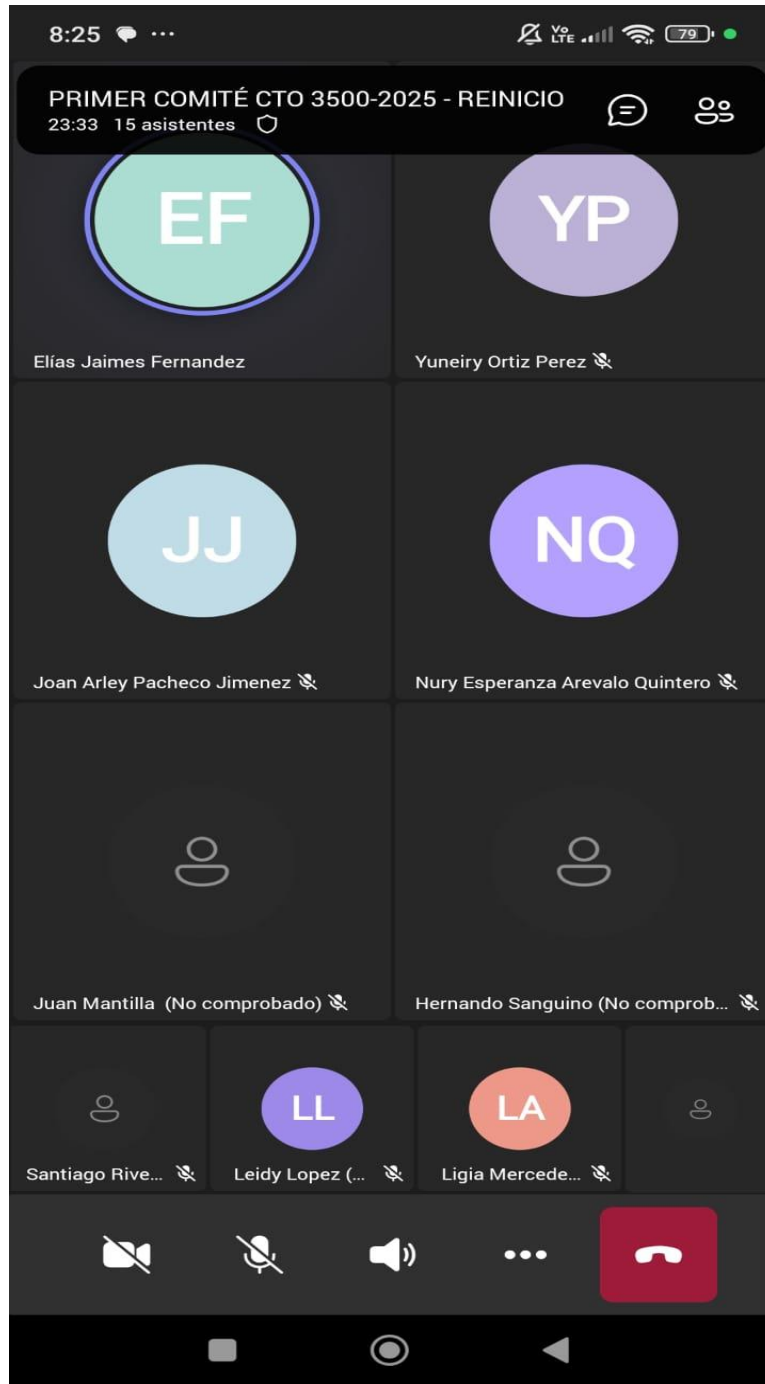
8:25 ···

Vo LTE 79

PRIMER COMITÉ CTO 3500-2025 - REINICIO
23:33 15 asistentes

EF
Elías Jaimes Fernandez

YP
Yuneiry Ortiz Perez

JJ
Joan Arley Pacheco Jimenez

NQ
Nury Esperanza Arevalo Quintero

Juan Mantilla (No comprobado)

Hernando Sanguino (No comprob...

Santiago Rive...

LL
Leidy Lopez (...

LA
Ligia Mercede...